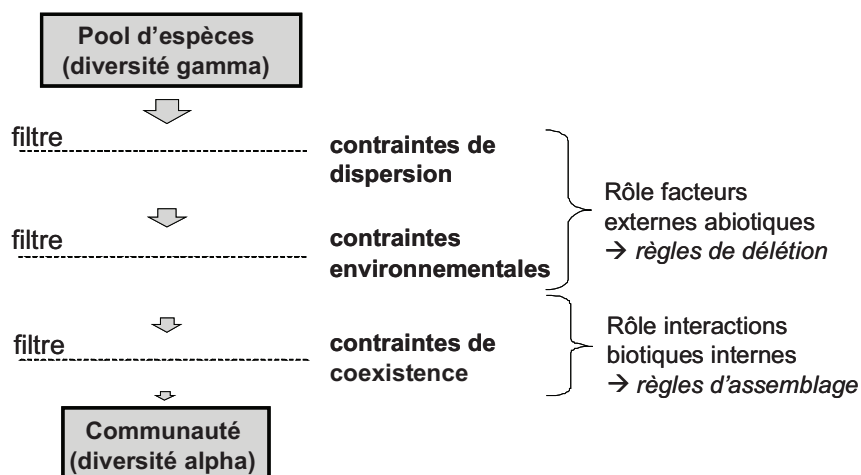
Pool d'espèces (diversité gamma)

filtre

contraintes de dispersion

filtre

contraintes environnementales

Rôle facteurs externes abiotiques → règles de délétion

filtre

contraintes de coexistence

Rôle interactions biotiques internes → règles d'assemblage

Communauté (diversité alpha)